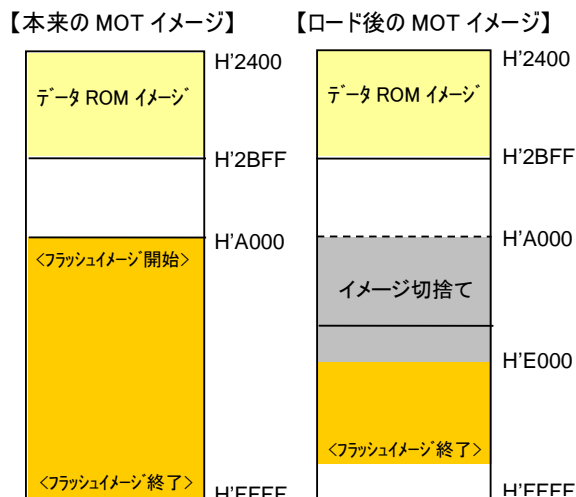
【本来の MOT イメージ】

H'2400

データ ROM イメージ

H'2BFF

H'A000

<フラッシュイメージ開始>

<フラッシュイメージ終了>

H'FFFF

【ロード後の MOT イメージ】

H'2400

データ ROM イメージ

H'2BFF

H'A000

イメージ切捨て

H'E000

<フラッシュイメージ終了>

H'FFFF